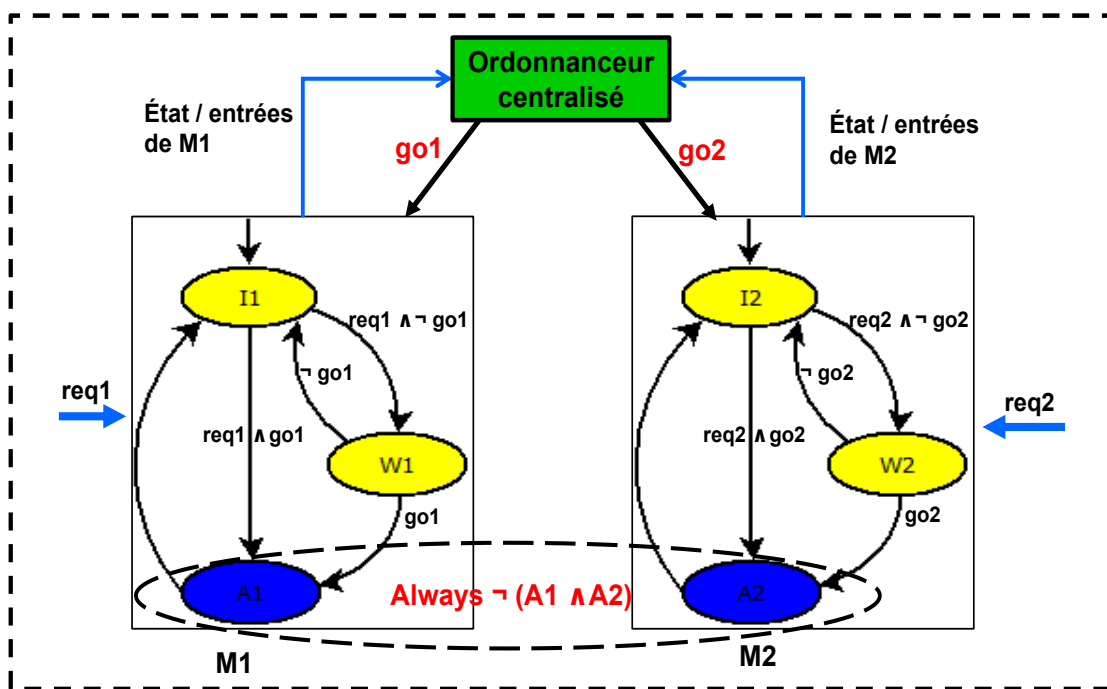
Ordonnanceur centralisé

État / entrées de M1

État / entrées de M2

go1

go2

I1

req1 $\wedge \neg$ go1

$\neg$ go1

req1

req1 $\wedge$go1

W1

go1

A1

M1

I2

req2 $\wedge \neg$ go2

$\neg$ go2

req2

req2 $\wedge$go2

W2

go2

A2

M2

Always $\neg$ (A1 $\wedge$A2)